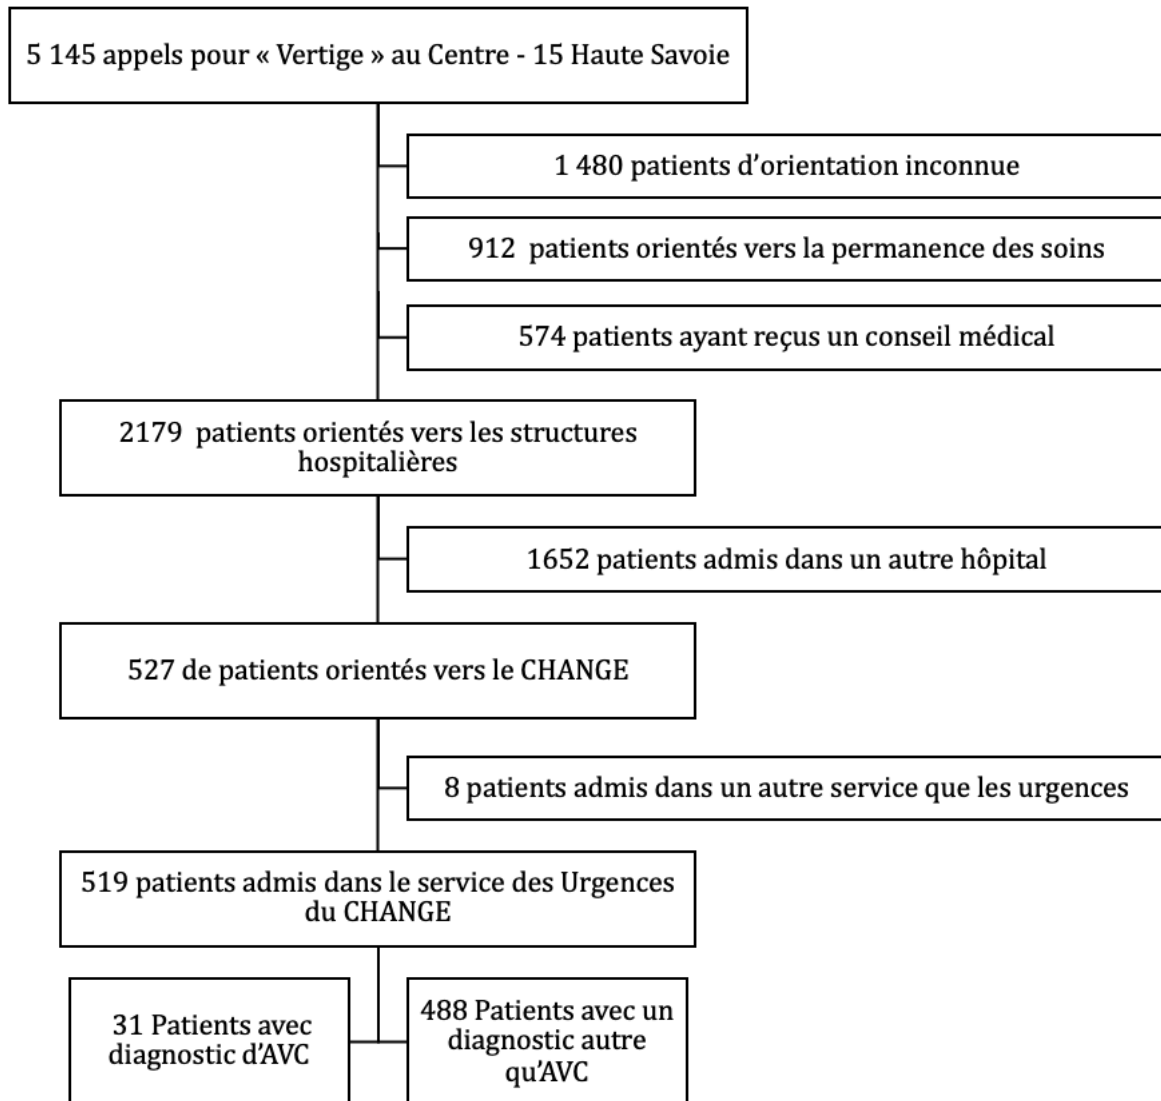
5 145 appels pour « Vertige » au Centre - 15 Haute Savoie

1 480 patients d’orientation inconnue

912 patients orientés vers la permanence des soins

574 patients ayant reçus un conseil médical

2179 patients orientés vers les structures hospitalières

1652 patients admis dans un autre hôpital

527 de patients orientés vers le CHANGE

8 patients admis dans un autre service que les urgences

519 patients admis dans le service des Urgences du CHANGE

31 Patients avec diagnostic d’AVC

488 Patients avec un diagnostic autre qu’AVC